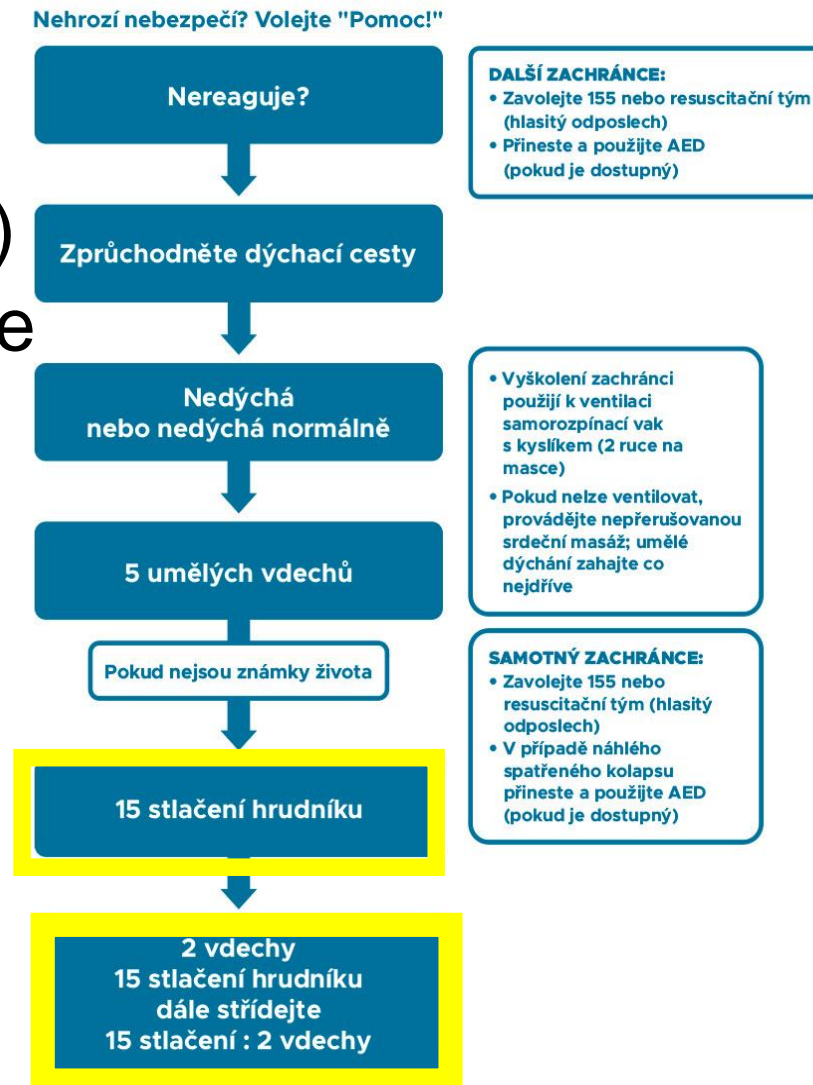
Nehrozí nebezpečí? Volejte "Pomoc!"

Nereaguje?

DALŠÍ ZACHRÁNCE:
• Zavolejte 155 nebo resuscitační tým (hlasitý odposlech)
• Přineste a použijte AED (pokud je dostupný)

)

e

Zprůchodněte dýchací cesty

Nedýchá nebo nedýchá normálně

• Vyškolení zachránci použijí k ventilaci samorozpínací vak s kyslíkem (2 ruce na masce)
• Pokud nelze ventilovat, provádějte nepřerušovanou srdeční masáž; umělé dýchání zahajte co nejdříve

5 umělých vdechů

Pokud nejsou známky života

SAMOTNÝ ZACHRÁNCE:
• Zavolejte 155 nebo resuscitační tým (hlasitý odposlech)
• V případě náhlého spatřeného kolapsu přineste a použijte AED (pokud je dostupný)

15 stlačení hrudníku

2 vdechy
15 stlačení hrudníku
dále střídejte
15 stlačení : 2 vdechy